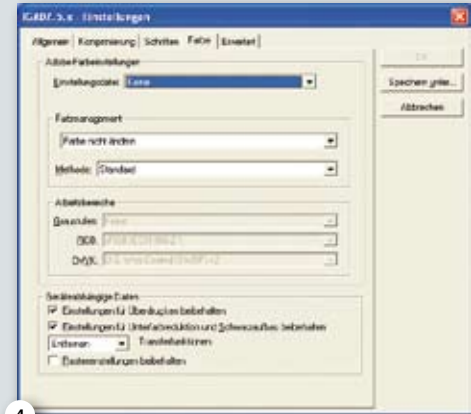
GAMF 5.x - Einstellungen

Allgemein | Komprimierung | Schriften | Farbe | Erweitert

Adobe-Farbeinstellungen
Einstellungsdatei: Keine

Farbmanagement
Farbe nicht ändern
Methode: Standard

Arbeitsbereiche
Graustufen: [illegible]
RGB: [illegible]
CMYK: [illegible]

Geräteabhängige Daten
☑ Einstellungen für Überdrucken beibehalten
☑ Einstellungen für Unterfarbreduktion und Schwarzaufbau beibehalten
Entfernen ▾ Transferfunktionen
☐ Rastereinstellungen beibehalten

OK
Speichern unter...
Abbrechen

4